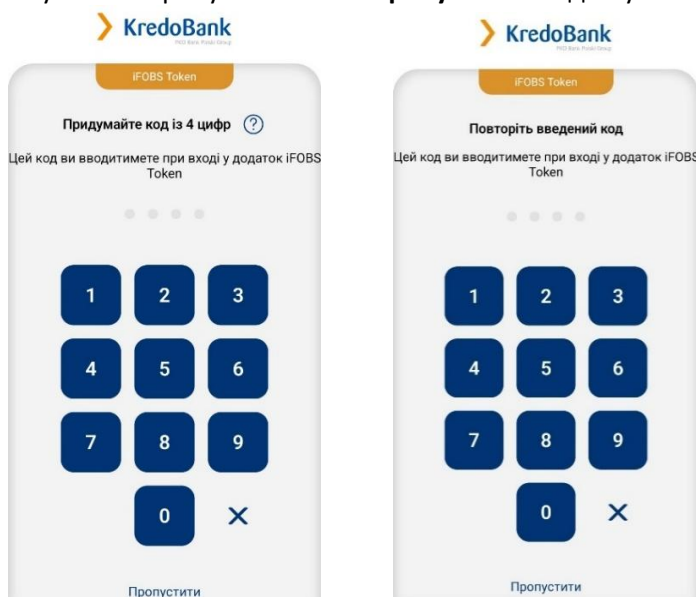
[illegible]

KredoBank
PKO Bank Polski Group

iFOBS Token

Придумайте код із 4 цифр ?

Цей код ви вводитимете при вході у додаток iFOBS Token

1 2 3
4 5 6
7 8 9
0 ×

Пропустити

KredoBank
PKO Bank Polski Group

iFOBS Token

Повторіть введений код

Цей код ви вводитимете при вході у додаток iFOBS Token

1 2 3
4 5 6
7 8 9
0 ×

Пропустити